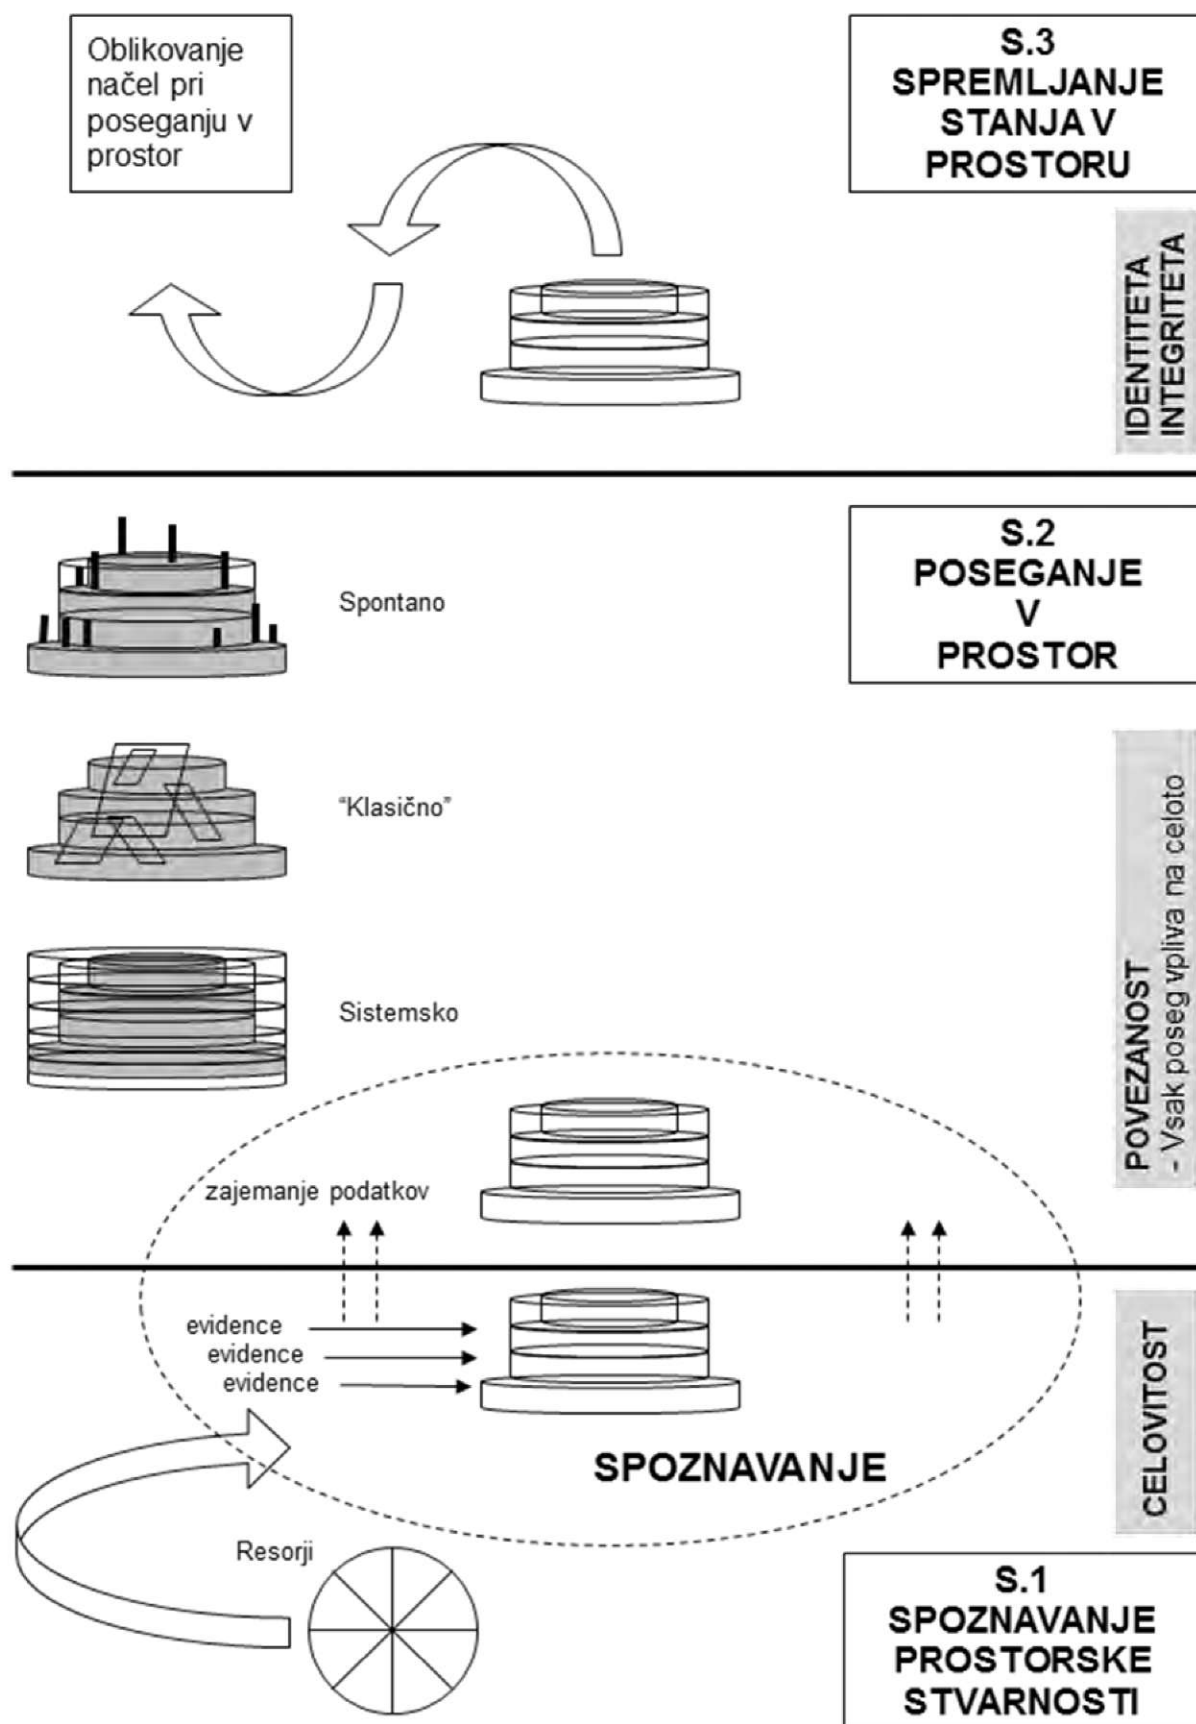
Oblikovanje načel pri poseganju v prostor

S.3
SPREMLJANJE STANJA V PROSTORU

IDENTITETA
INTEGRITETA

S.2
POSEGANJE V PROSTOR

Spontano

"Klasično"

Sistemsko

POVEZANOST
- Vsak poseg vpliva na celoto

zajemanje podatkov

evidence
evidence
evidence

CELOVITOST

SPOZNAVANJE

Resorji

S.1
SPOZNAVANJE PROSTORSKE STVARNOSTI